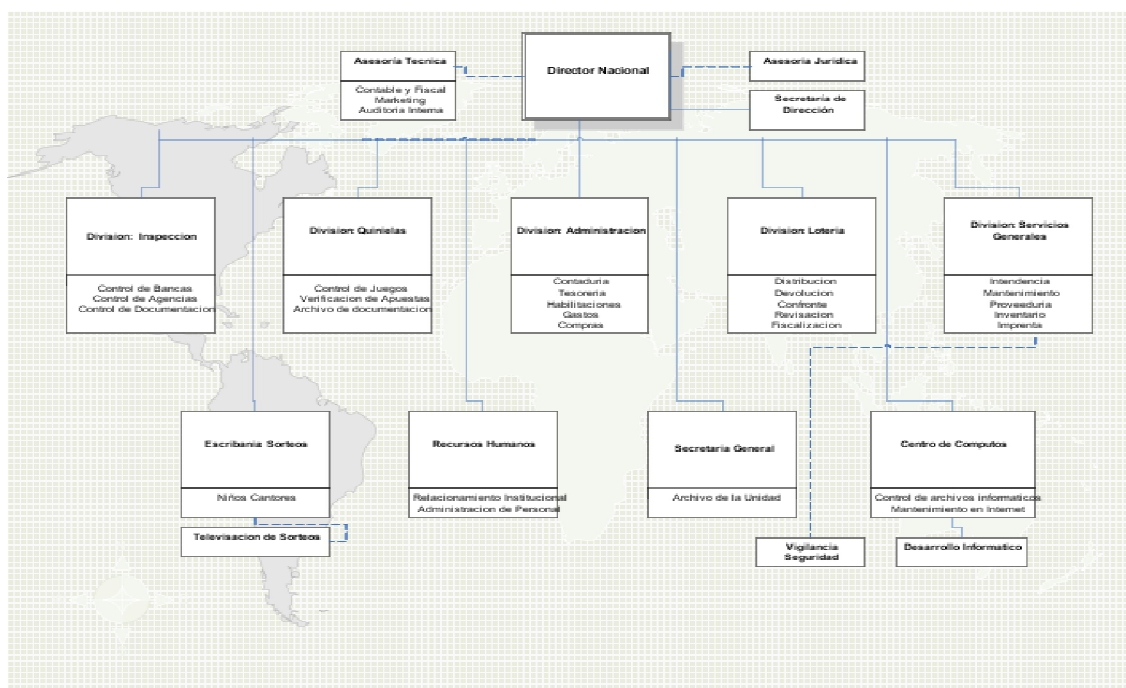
Director Nacional

Assesoria Tecnica

Contable y Fiscal
Marketing
Auditoria Interna

Assesoria Juridica

Secretaria de Direccion

Division: Inspeccion

Control de Bancas
Control de Agencias
Control de Documentacion

Division Quinielas

Control de Juegos
Verificacion de Apuestas
Archivo de documentacion

Division Administracion

Contaduria
Tesoreria
Habilitaciones
Gastos
Compras

Division Loteria

Distribucion
Devolucion
Confronte
Revisacion
Fiscalizacion

Division Servicios Generales

Intendencia
Mantenimiento
Proveeduria
Inventario
Imprenta

Escribania Sorteos

Niños Cantores

Televisacion de Sorteos

Recursos Humanos

Relacionamiento Institucional
Administracion de Personal

Secretaria General

Archivo de la Unidad

Centro de Computos

Control de archivos informaticos
Mantenimiento en Internet

Vigilancia
Seguridad

Desarrollo Informatico